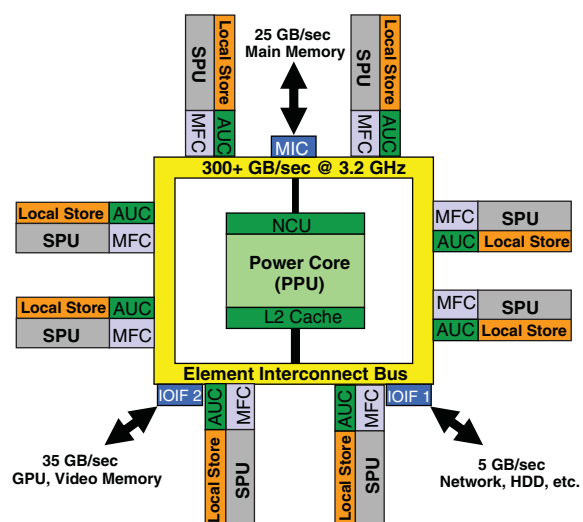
SPU
Local Store
MFC
AUC

25 GB/sec
Main Memory

SPU
Local Store
MFC
AUC

MIC

300+ GB/sec @ 3.2 GHz

Local Store
AUC
SPU
MFC

MFC
SPU
AUC
Local Store

NCU
Power Core
(PPU)
L2 Cache

Local Store
AUC
SPU
MFC

MFC
SPU
AUC
Local Store

Element Interconnect Bus

IOIF 2
AUC
MFC
Local Store
SPU

AUC
MFC
IOIF 1
Local Store
SPU

35 GB/sec
GPU, Video Memory

5 GB/sec
Network, HDD, etc.